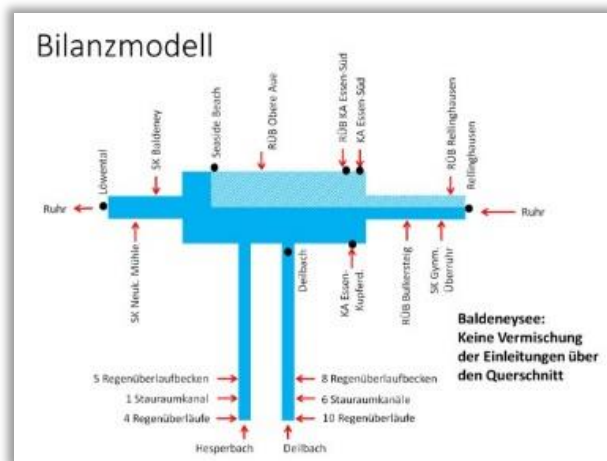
Bilanzmodell

Löwental
SK Baldeney
Seaside Beach
RÜB Obere Aue
RÜB KA Essen-Süd
KA Essen-Süd
RÜB Rellinghausen
Rellinghausen

Ruhr
Ruhr

SK Neuk. Mühle
Deilbach
KA Essen-Kupferd.
RÜB Bulkersteig
SK Gymn. Überruhr

Baldeneysee:
Keine Vermischung der Einleitungen über den Querschnitt

5 Regenüberlaufbecken
1 Stauraumkanal
4 Regenüberläufe

8 Regenüberlaufbecken
6 Stauraumkanäle
10 Regenüberläufe

Hesperbach
Deilbach